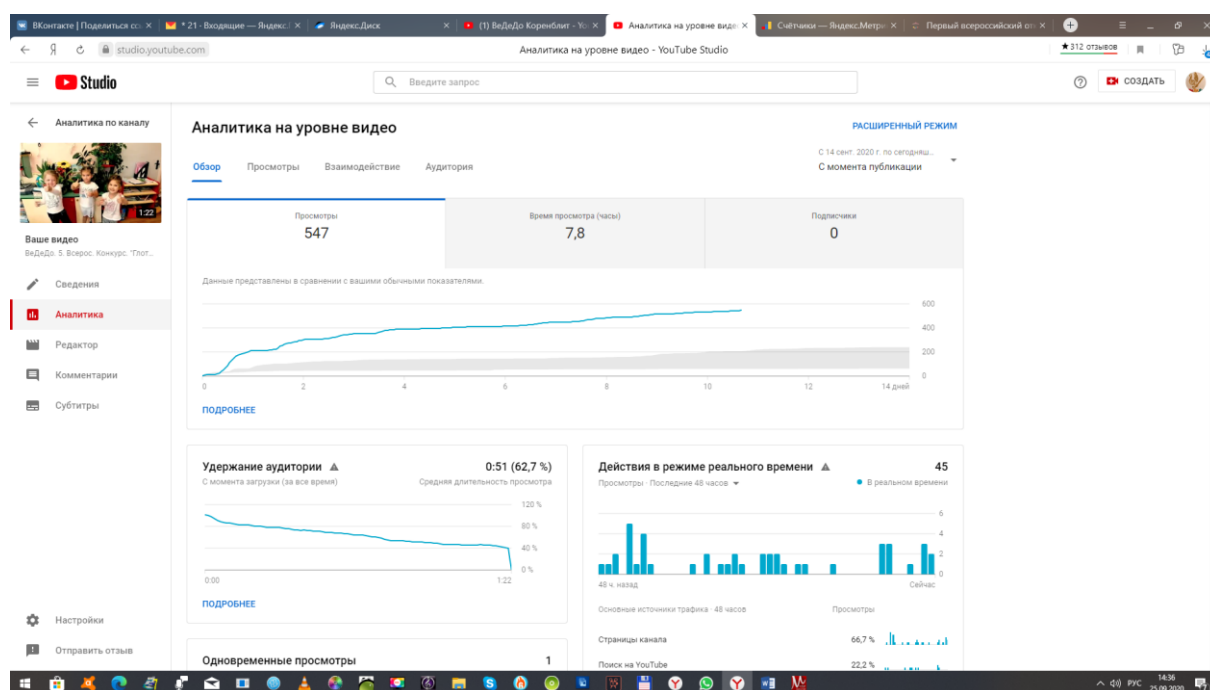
ВКонтакте | Поделиться со × | * 21 · Входящие — Яндекс × | Яндекс.Диск × | (1) ВеДеДо Коренблит - Yo × | Аналитика на уровне виде × | Счётчики — Яндекс.Метри × | Первый всероссийский от ×

studio.youtube.com
Аналитика на уровне видео - YouTube Studio
★312 отзывов

Studio
Введите запрос
СОЗДАТЬ

Аналитика по каналу
1:22
Ваше видео
ВеДеДо. 5. Всерос. Конкурс. "Глот...
Сведения
Аналитика
Редактор
Комментарии
Субтитры
Настройки
Отправить отзыв

Аналитика на уровне видео
РАСШИРЕННЫЙ РЕЖИМ
Обзор Просмотры Взаимодействие Аудитория
С 14 сент. 2020 г. по сегодняш...
С момента публикации

| Просмотры | Время просмотра (часы) | Подписчики |
|---|---|---|
| 547 | 7,8 | 0 |

Данные представлены в сравнении с вашими обычными показателями.
600
400
200
0
0 2 4 6 8 10 12 14 дней
ПОДРОБНЕЕ

Удержание аудитории 0:51 (62,7 %)
С момента загрузки (за все время) Средняя длительность просмотра
120 %
80 %
40 %
0 %
0:00 1:22
ПОДРОБНЕЕ

Действия в режиме реального времени 45
Просмотры · Последние 48 часов • В реальном времени
6
4
2
0
48 ч. назад Сейчас
Основные источники трафика · 48 часов Просмотры
Страницы канала 66,7 %
Поиск на YouTube 22,2 %

Одновременные просмотры 1

РУС 14:36 25.09.2020